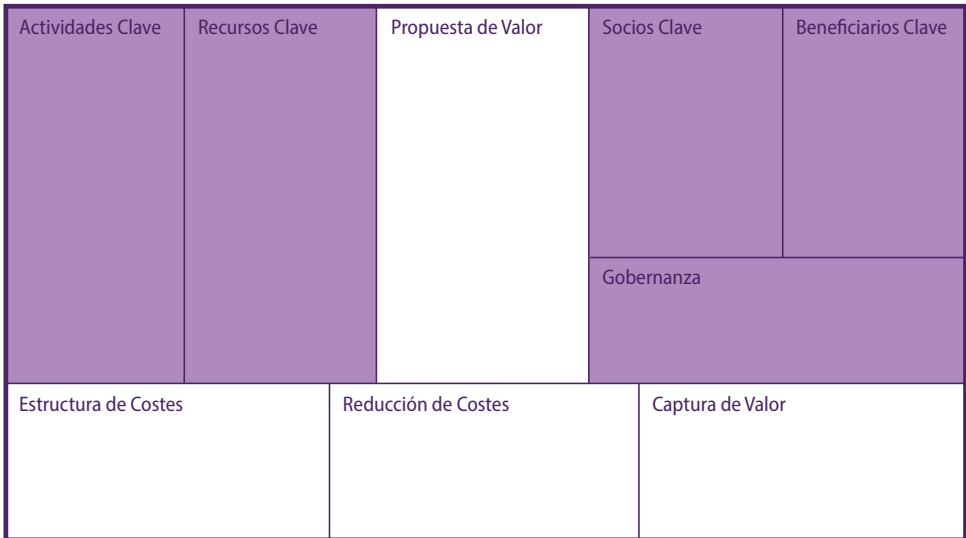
| Actividades Clave | Recursos Clave | Propuesta de Valor | Socios Clave | Beneficiarios Clave |
|---|---|---|---|---|
| | | | Gobernanza | |

| Estructura de Costes | Reducción de Costes | Captura de Valor |
|---|---|---|